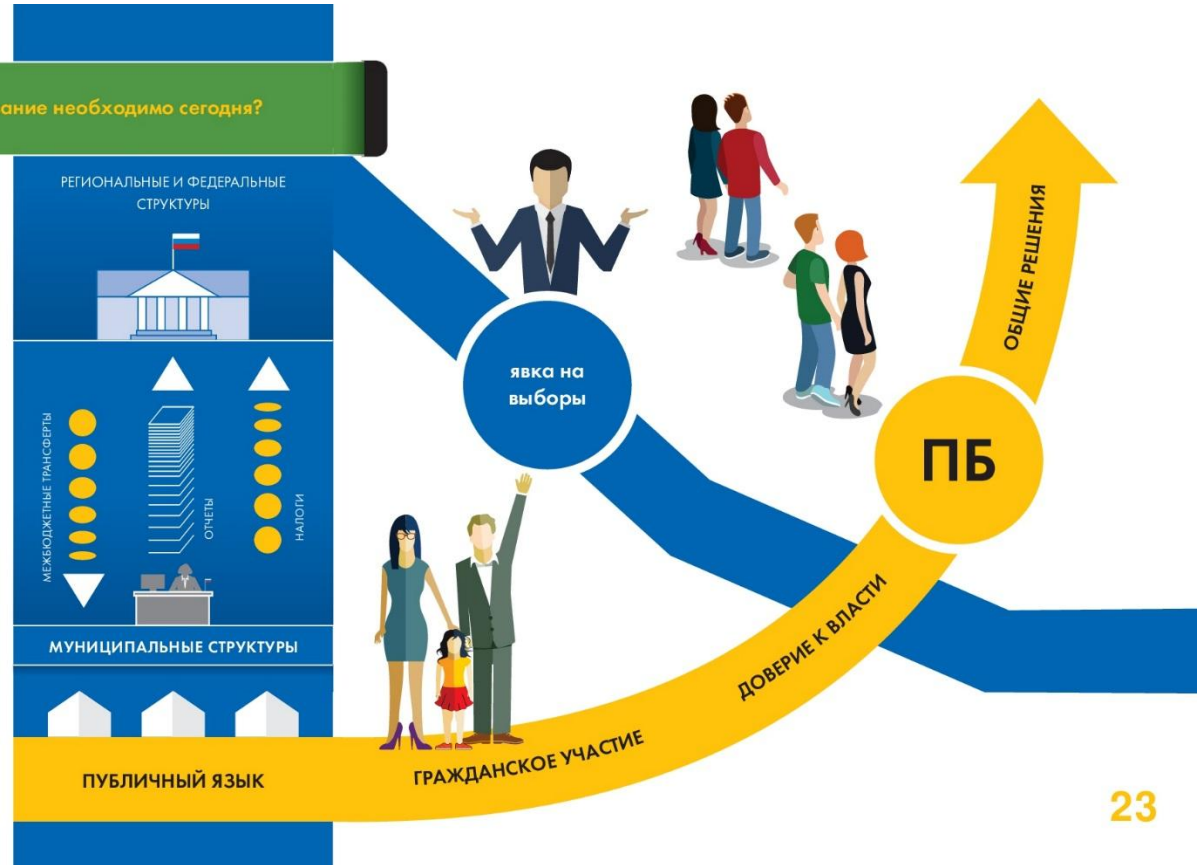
ание необходимо сегодня?

РЕГИОНАЛЬНЫЕ И ФЕДЕРАЛЬНЫЕ СТРУКТУРЫ

МЕЖБЮДЖЕТНЫЕ ТРАНСФЕРТЫ

ОТЧЕТЫ

НАЛОГИ

МУНИЦИПАЛЬНЫЕ СТРУКТУРЫ

явка на выборы

ОБЩИЕ РЕШЕНИЯ

ПБ

ДОВЕРИЕ К ВЛАСТИ

ГРАЖДАНСКОЕ УЧАСТИЕ

ПУБЛИЧНЫЙ ЯЗЫК

23